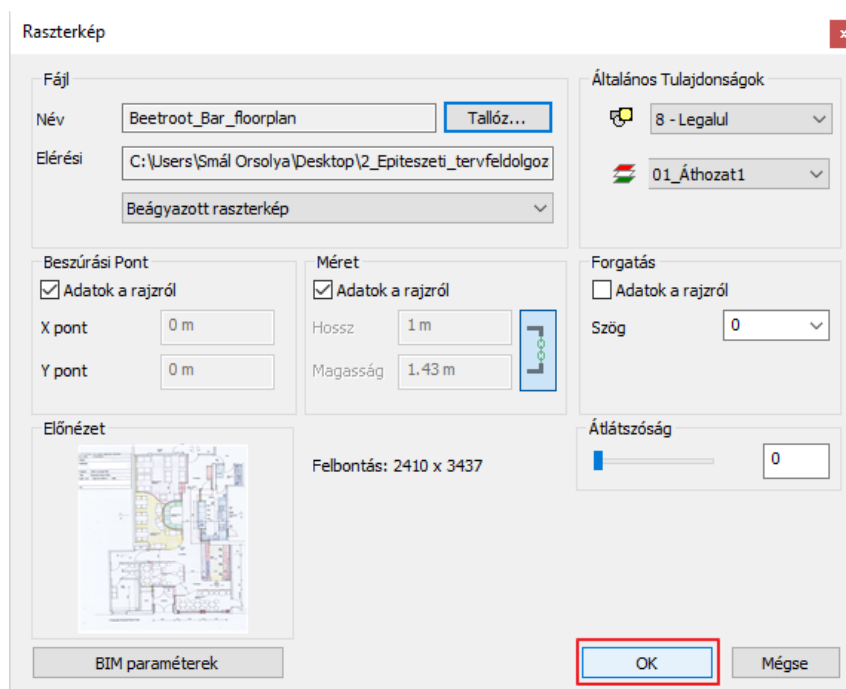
Raszterkép

Fájl

Név Beetroot_Bar_floorplan Tallóz...

Elérési C:\Users\Smál Orsolya\Desktop\2_Epiteszeti_tervfeldolgoz

Beágyazott raszterkép

Általános Tulajdonságok

8 - Legalul

01_Áthozat1

Beszúrási Pont

Adatok a rajzról

X pont 0 m

Y pont 0 m

Méret

Adatok a rajzról

Hossz 1 m

Magasság 1.43 m

Forgatás

Adatok a rajzról

Szög 0

Előnézet

Felbontás: 2410 x 3437

Átlátszóság

0

BIM paraméterek

OK

Mégse